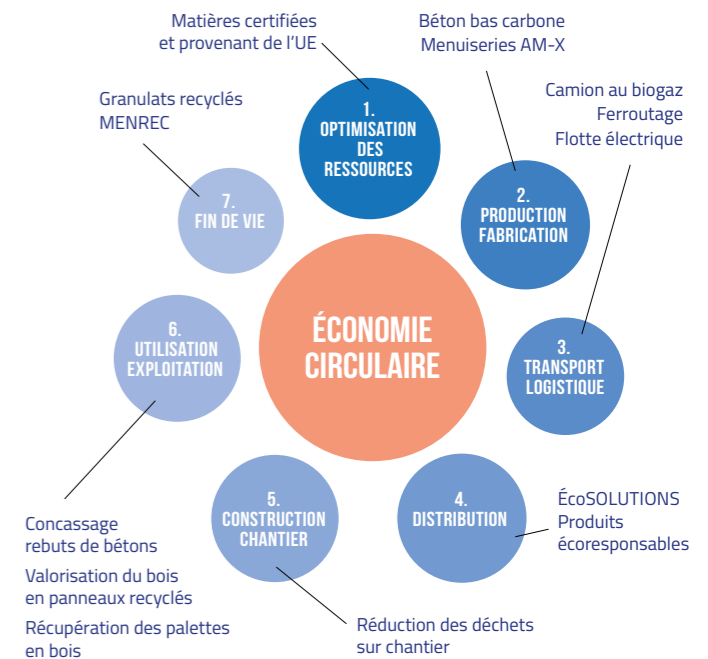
Matières certifiées
et provenant de l'UE

Béton bas carbone
Menuiseries AM-X

Camion au biogaz
Ferroutage
Flotte électrique

Granulats recyclés
MENREC

1.
OPTIMISATION
DES
RESSOURCES

7.
FIN DE VIE

2.
PRODUCTION
FABRICATION

ÉCONOMIE
CIRCULAIRE

6.
UTILISATION
EXPLOITATION

3.
TRANSPORT
LOGISTIQUE

5.
CONSTRUCTION
CHANTIER

4.
DISTRIBUTION

ÉcoSOLUTIONS
Produits
écoresponsables

Concassage
rebuts de bétons

Valorisation du bois
en panneaux recyclés

Récupération des palettes
en bois

Réduction des déchets
sur chantier